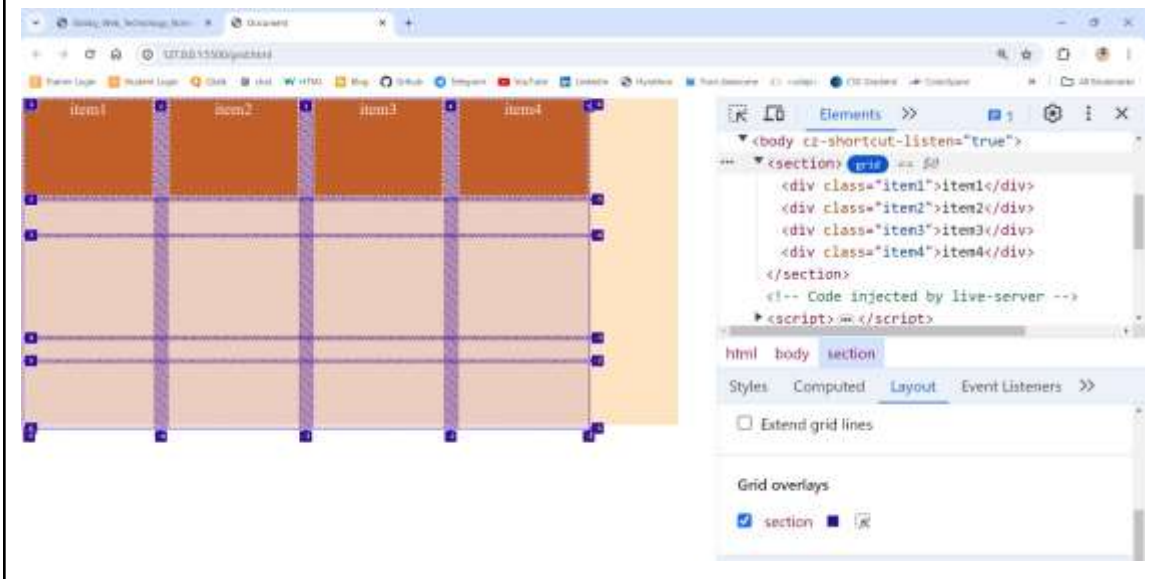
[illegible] × Document × +

127.0.0.1:5500/grid.html

item1 item2 item3 item4

Elements >>

▼<body cz-shortcut-listen="true">

▼<section> grid == $0

<div class="item1">item1</div>

<div class="item2">item2</div>

<div class="item3">item3</div>

<div class="item4">item4</div>

</section>

<!-- Code injected by live-server -->

▶<script> ⋯ </script>

html body section

Styles Computed Layout Event Listeners >>

Extend grid lines

Grid overlays

section